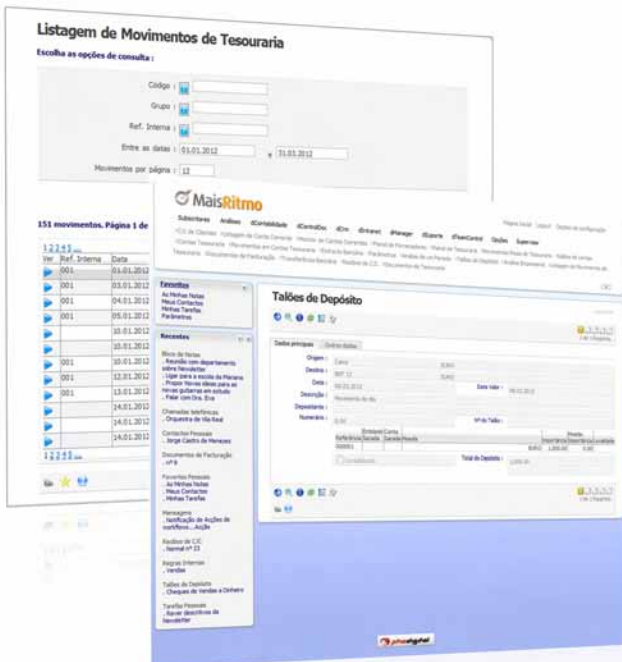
Listagem de Movimentos de Tesouraria

Escolha as opções de consulta :

Código :

Grupo :

Ref. Interna :

Entre as datas : 01.01.2012 e 31.03.2012

Movimentos por página : 12

151 movimentos. Página 1 de

12345...

| Ver | Ref. Interna | Data |
|---|---|---|
| | 001 | 01.01.2012 |
| | 001 | 03.01.2012 |
| | 001 | 04.01.2012 |
| | 001 | 05.01.2012 |
| | | 10.01.2012 |
| | | 10.01.2012 |
| | 001 | 10.01.2012 |
| | 001 | 12.01.2012 |
| | 001 | 13.01.2012 |
| | | 14.01.2012 |
| | | 14.01.2012 |
| | | 14.01.2012 |

12345...

MaisRitmo

Subscritores Análises dContabilidade dControlDoc dCrm dIntranet dManager dQuyora dTeamControl Opções Supervisor

Favoritos
As Minhas Notas
Meus Contactos
Minhas Tarefas
Parâmetros

Recentes
Bloco de Notas
. Reunião com departamento sobre Newsletter
. Ligar para a escola da Mariana
. Propor Novas ideias para as novas guitarras em estudo
. Falar com Dra. Eva
Chamadas telefónicas
. Orquestra de Vila Real
Contactos Pessoais
. Jorge Castro de Meneses
Documentos de Facturação
. nº 8
Favoritos Pessoais
. As Minhas Notas
. Meus Contactos
. Minhas Tarefas
Mensagens
. Notificação de Acções de workflow.... Acção
Recibos de C/C
. Normal nº 15
Regras Internas
. Vendas
Talões de Depósito
. Cheques de Vendas a Dinheiro
Tarefas Pessoais
. Rever descritivos de Newsletter

Talões de Depósito

Dados principais Outros dados

Origem :
Destino :
Data : Data Valor :
Descrição :
Depositante :
Numerário : Nº do Talão :
Total do Depósito :

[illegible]

primavera